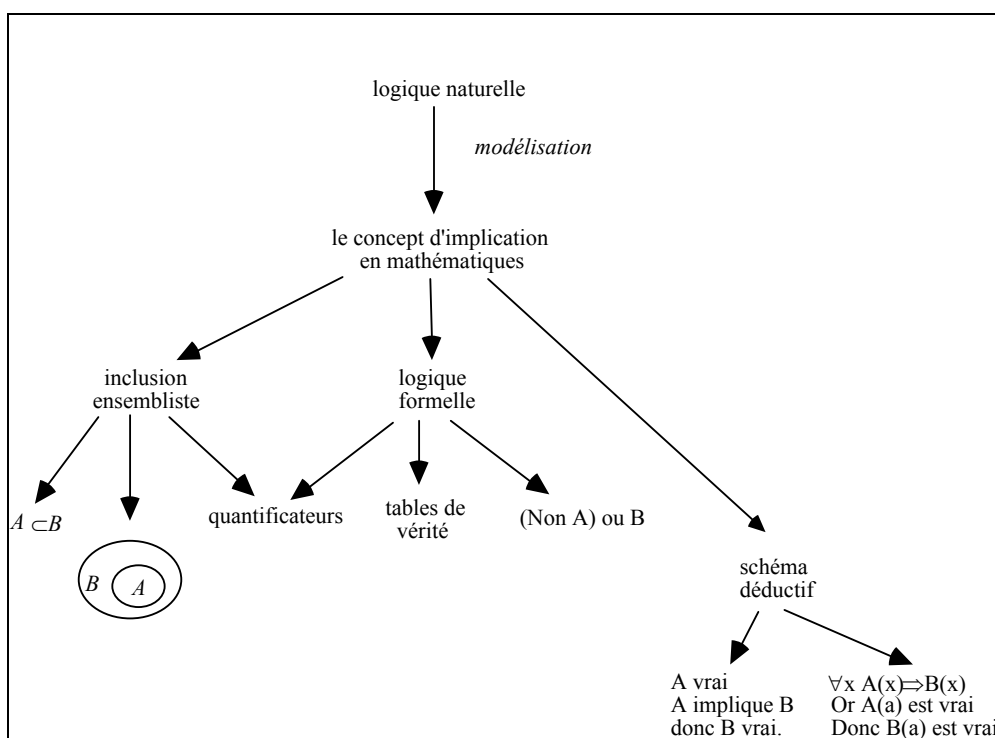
logique naturelle

modélisation

le concept d'implication en mathématiques

inclusion ensembliste

logique formelle

$A \subset B$

B A

quantificateurs

tables de vérité

(Non A) ou B

schéma déductif

A vrai
A implique B
donc B vrai.

$\forall x$ A(x)$\Rightarrow$B(x)
Or A(a) est vrai
Donc B(a) est vrai